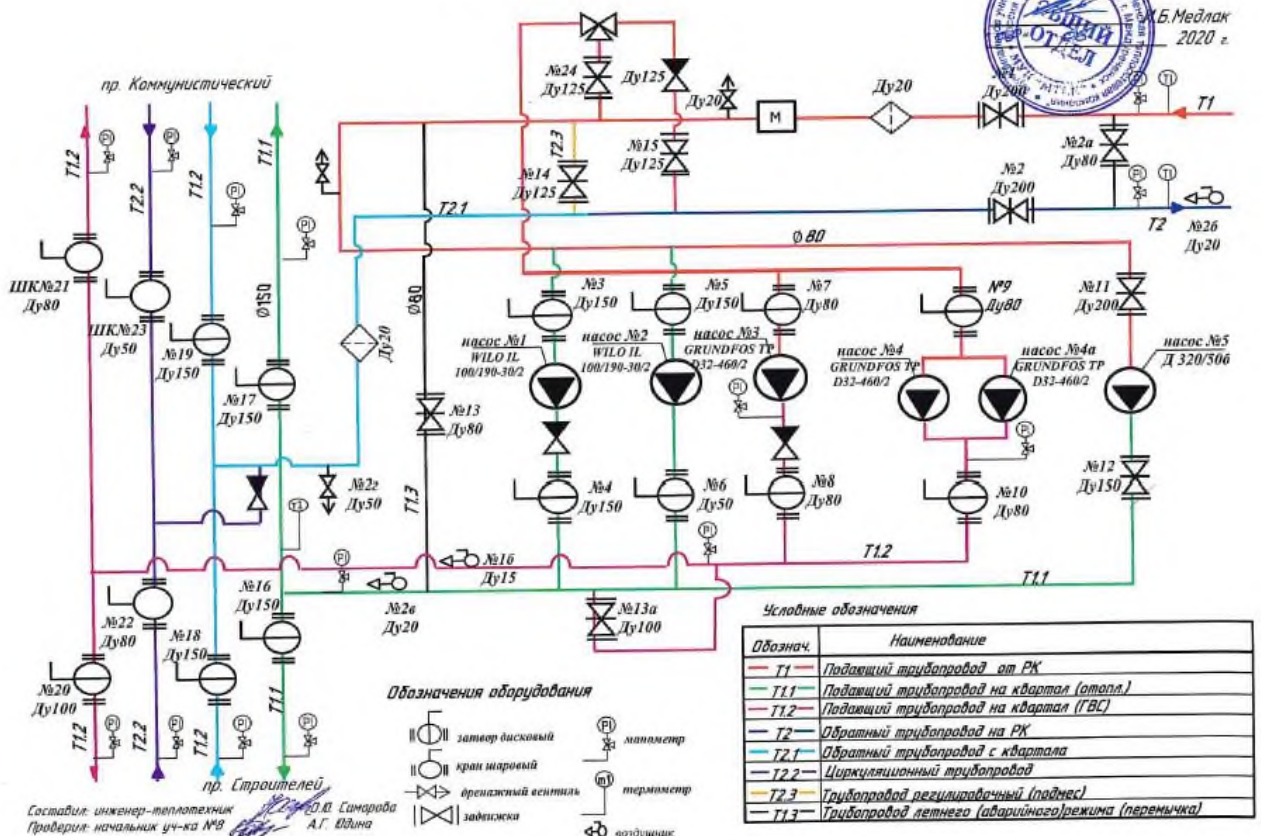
Х.Б.Медлак
2020 г.
ОТДЕЛ

пр. Коммунистический

T1.2
T2.2
T1.2
T1.1
PI
PI
PI
PI

ШК№21
Ду80
ШК№23
Ду50
№19
Ду150
№17
Ду150
Ø150
Ду20
Ø80
T2.1
№13
Ду80
№2г
Ду50
T1.3
TI

№24
Ду125
Ду125
Ду20
T2.3
№14
Ду125
№15
Ду125
M
Ду20
Ду200
№2а
Ду80
T1
№2
Ду200
T2
№26
Ду20
Ø80

№3
Ду150
№5
Ду150
№7
Ду80
№9
Ду80
№11
Ду200

насос №1
WILO IL
100/190-30/2
насос №2
WILO IL
100/190-30/2
насос №3
GRUNDFOS TP
D32-460/2
насос №4
GRUNDFOS TP
D32-460/2
насос №4а
GRUNDFOS TP
D32-460/2
насос №5
Д 320/50б

№4
Ду150
№6
Ду50
№8
Ду80
№10
Ду80
№12
Ду150

№1б
Ду15
T1.2
T1.1
№2в
Ду20
№13а
Ду100

№16
Ду150
№22
Ду80
№18
Ду150
№20
Ду100
T1.1
T1.2
T2.2
T1.2

пр. Строителей

Обозначения оборудования
затвор дисковый
кран шаровый
дренажный вентиль
задвижка
манометр
термометр
воздушник

Условные обозначения
| Обознач. | Наименование |
|---|---|
| T1 | Подающий трубопровод от РК |
| T1.1 | Подающий трубопровод на квартал (отопл.) |
| T1.2 | Подающий трубопровод на квартал (ГВС) |
| T2 | Обратный трубопровод на РК |
| T2.1 | Обратный трубопровод с квартала |
| T2.2 | Циркуляционный трубопровод |
| T2.3 | Трубопровод регулировочный (подмес) |
| T1.3 | Трубопровод летнего (аварийного)режима (перемычка) |

Составил: инженер-теплотехник Ю.Ю. Самарова
Проверил: начальник уч-ка №8 А.Г. Юдина